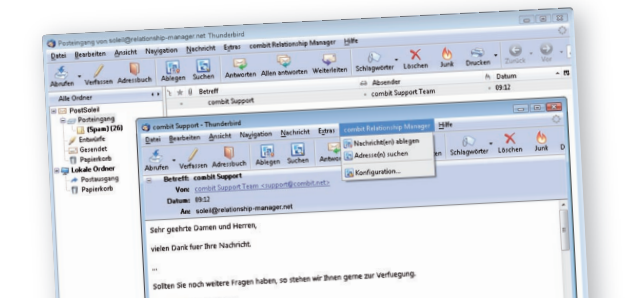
Posteingang von soleil@relationship-manager.net Thunderbird

Datei Bearbeiten Ansicht Navigation Nachricht Extras combit Relationship Manager Hilfe

Abrufen Verfassen Adressbuch Ablegen Suchen Antworten Allen antworten Weiterleiten Schlagwörter Löschen Junk Drucken Zurück Vor

Alle Ordner

Betreff Absender Datum

combit Support combit Support Team 09:12

PostSoleil
Posteingang
[Spam] (26)
Entwürfe
Gesendet
Papierkorb
Lokale Ordner
Postausgang
Papierkorb

combit Support - Thunderbird

Datei Bearbeiten Ansicht Navigation Nachricht Extras combit Relationship Manager Hilfe

Abrufen Verfassen Adressbuch Ablegen Suchen Antworten Schlagwörter Löschen Junk

Nachricht(en) ablegen
Adresse(n) suchen
Konfiguration...

Betreff: combit Support
Von: combit Support Team <support@combit.net>
Datum: 09:12
An: soleil@relationship-manager.net

Sehr geehrte Damen und Herren,

vielen Dank fuer Ihre Nachricht.

...

Sollten Sie noch weitere Fragen haben, so stehen wir Ihnen gerne zur Verfuegung.